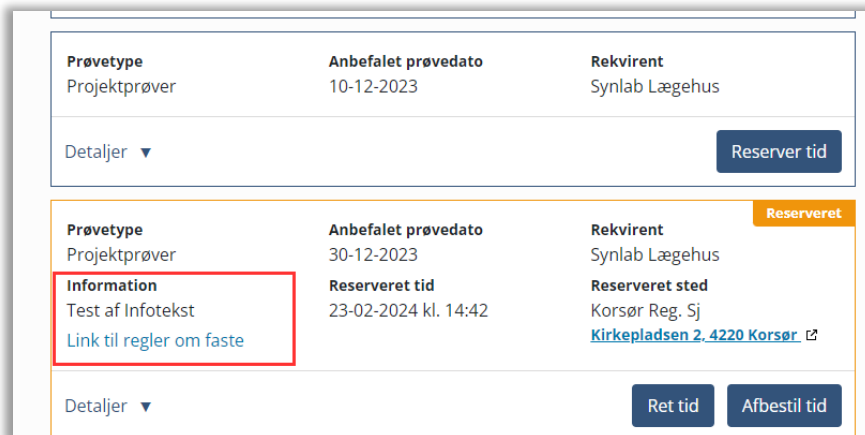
| Prøvetype | Anbefalet prøvedato | Rekvirent |
|---|---|---|
| Projektprøver | 10-12-2023 | Synlab Lægehus |

Detaljer ▼

Reserver tid

Reserveret

| Prøvetype | Anbefalet prøvedato | Rekvirent |
|---|---|---|
| Projektprøver | 30-12-2023 | Synlab Lægehus |
| **Information** | **Reserveret tid** | **Reserveret sted** |
| Test af Infotekst | 23-02-2024 kl. 14:42 | Korsør Reg. Sj |
| Link til regler om faste | | Kirkepladsen 2, 4220 Korsør |

Detaljer ▼

Ret tid

Afbestil tid